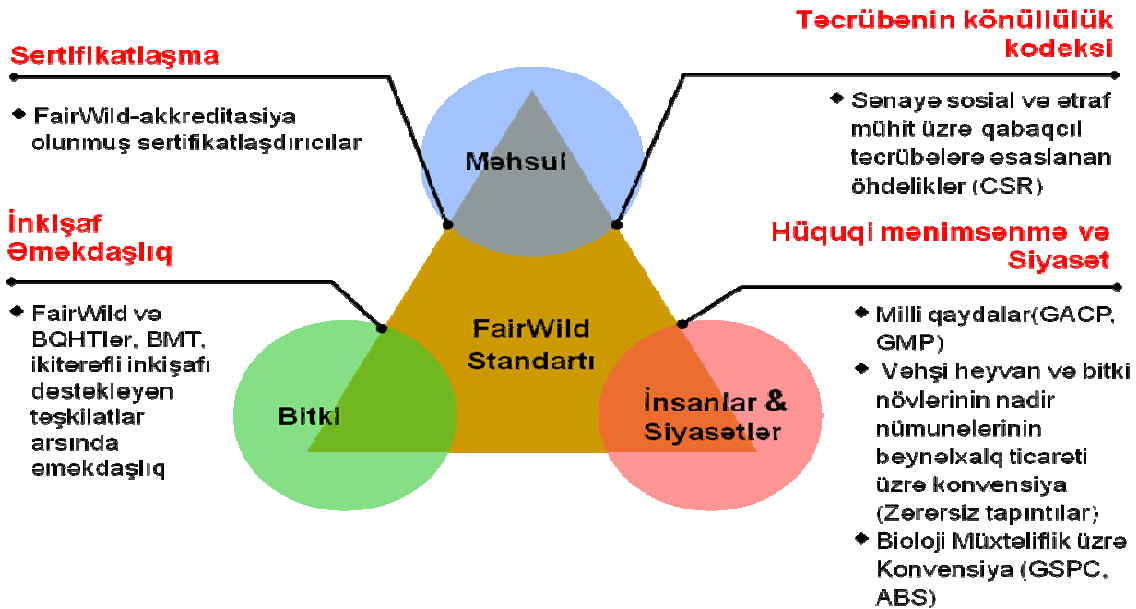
Sertifikatlaşma

◆ FairWild-akkreditasiya olunmuş sertifikatlaşdırıcılar

Təcrübənin könüllülük kodeksi

◆ Sənayə sosial və ətraf mühit üzrə qabaqcıl təcrübələrə əsaslanan öhdəliklər (CSR)

İnkişaf Əməkdaşlıq

◆ FairWild və BQHTlər, BMT, ikiterefli inkişafı destekleyen teşkilatlar arsında əməkdaşlıq

Hüquqi mənimsənmə və Siyasət

◆ Milli qaydalar(GACP, GMP)

◆ Vəhşi heyvan və bitki növlərinin nadir nümunelerinin beynəlxalq ticarəti üzrə konvensiya (Zərərsiz tapıntılar)

◆ Bioloji Müxtəliflik üzrə Konvensiya (GSPC, ABS)

Məhsul

FairWild Standartı

Bitki

İnsanlar & Siyasətlər